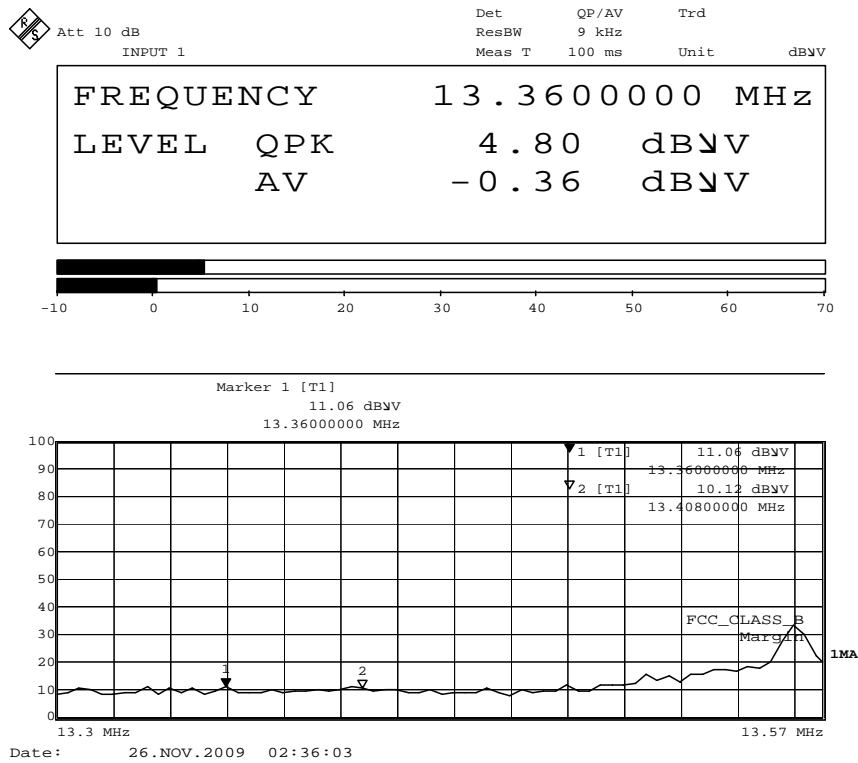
Att 10 dB
INPUT 1

Det QP/AV
ResBW 9 kHz
Meas T 100 ms

Trd

Unit dBµV

FREQUENCY 13.3600000 MHz
LEVEL QPK 4.80 dBµV
AV -0.36 dBµV

-10 0 10 20 30 40 50 60 70

Marker 1 [T1]
11.06 dBµV
13.36000000 MHz

1 [T1] 11.06 dBµV
13.36000000 MHz
2 [T1] 10.12 dBµV
13.40800000 MHz

100
90
80
70
60
50
40
30
20
10
0

FCC_CLASS_B
Margin

1MA

1
2

13.3 MHz 13.57 MHz

Date: 26.NOV.2009 02:36:03